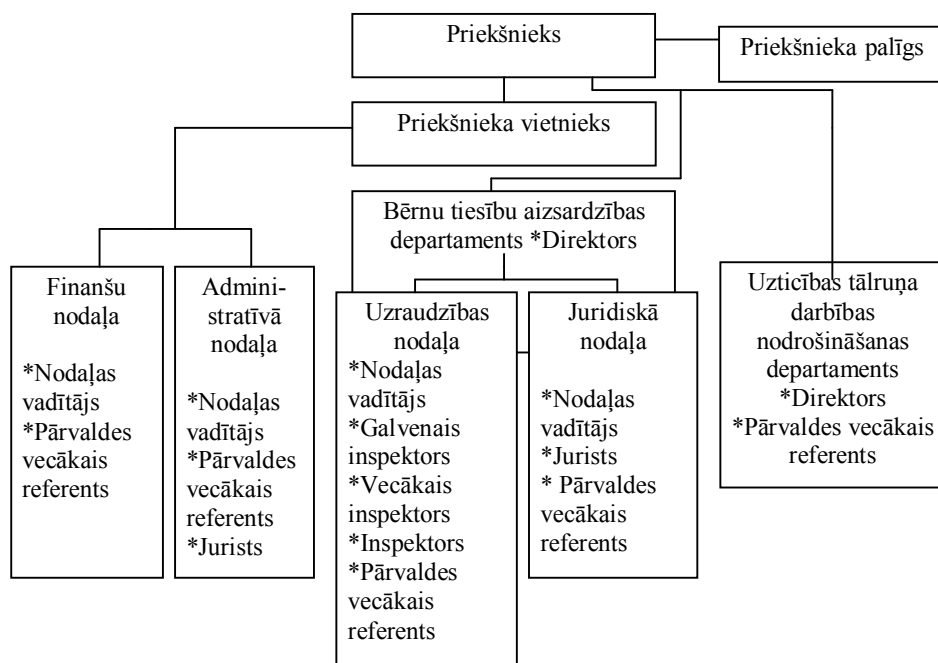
Priekšnieks

Priekšnieka palīgs

Priekšnieka vietnieks

Bērnu tiesību aizsardzības departaments *Direktors

Finanšu nodaļa

*Nodaļas vadītājs
*Pārvaldes vecākais referents

Administratīvā nodaļa

*Nodaļas vadītājs
*Pārvaldes vecākais referents
*Jurists

Uzraudzības nodaļa
*Nodaļas vadītājs
*Galvenais inspektors
*Vecākais inspektors
*Inspektors
*Pārvaldes vecākais referents

Juridiskā nodaļa

*Nodaļas vadītājs
*Jurists
* Pārvaldes vecākais referents

Uzticības tālruņa darbības nodrošināšanas departaments
*Direktors
*Pārvaldes vecākais referents